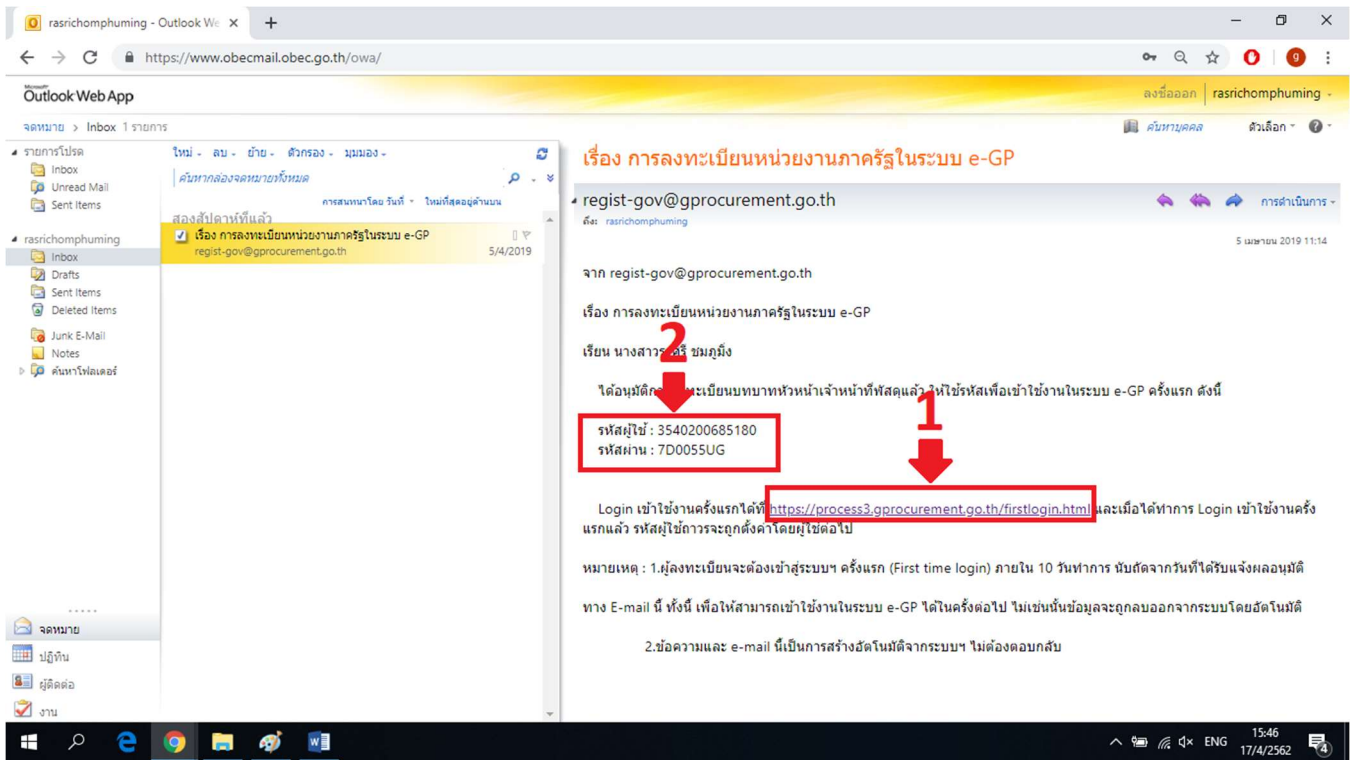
rasrichomphuming - Outlook We ×
https://www.obecmail.obec.go.th/owa/

Outlook Web App
ลงชื่อออก | rasrichomphuming

จดหมาย > Inbox 1 รายการ
ค้นหาบุคคล
ตัวเลือก

รายการโปรด
Inbox
Unread Mail
Sent Items

rasrichomphuming
Inbox
Drafts
Sent Items
Deleted Items
Junk E-Mail
Notes
ค้นหาโฟลเดอร์

จดหมาย
ปฏิทิน
ผู้ติดต่อ
งาน

ใหม่ ลบ ย้าย ตัวกรอง มุมมอง
ค้นหากล่องจดหมายทั้งหมด
การสนทนาโดย วันที่ ใหม่ที่สุดอยู่ด้านบน
สองสัปดาห์ที่แล้ว
เรื่อง การลงทะเบียนหน่วยงานภาครัฐในระบบ e-GP
regist-gov@gprocurement.go.th 5/4/2019

เรื่อง การลงทะเบียนหน่วยงานภาครัฐในระบบ e-GP
regist-gov@gprocurement.go.th
ถึง: rasrichomphuming
การดำเนินการ
5 เมษายน 2019 11:14

จาก regist-gov@gprocurement.go.th

เรื่อง การลงทะเบียนหน่วยงานภาครัฐในระบบ e-GP

เรียน นางสาว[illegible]ศรี ชมภูมิ่ง

2

ได้อนุมัติการลงทะเบียนบทบาทหัวหน้าเจ้าหน้าที่พัสดุแล้ว ให้ใช้รหัสเพื่อเข้าใช้งานในระบบ e-GP ครั้งแรก ดังนี้

1

รหัสผู้ใช้ : 3540200685180
รหัสผ่าน : 7D0055UG

Login เข้าใช้งานครั้งแรกได้ที่ https://process3.gprocurement.go.th/firstlogin.html และเมื่อได้ทำการ Login เข้าใช้งานครั้งแรกแล้ว รหัสผู้ใช้ถาวรจะถูกตั้งค่าโดยผู้ใช้ต่อไป

หมายเหตุ : 1.ผู้ลงทะเบียนจะต้องเข้าสู่ระบบฯ ครั้งแรก (First time login) ภายใน 10 วันทำการ นับถัดจากวันที่ได้รับแจ้งผลอนุมัติ

ทาง E-mail นี้ ทั้งนี้ เพื่อให้สามารถเข้าใช้งานในระบบ e-GP ได้ในครั้งต่อไป ไม่เช่นนั้นข้อมูลจะถูกลบออกจากระบบโดยอัตโนมัติ

2.ข้อความและ e-mail นี้เป็นการสร้างอัตโนมัติจากระบบฯ ไม่ต้องตอบกลับ

ENG 15:46 17/4/2562